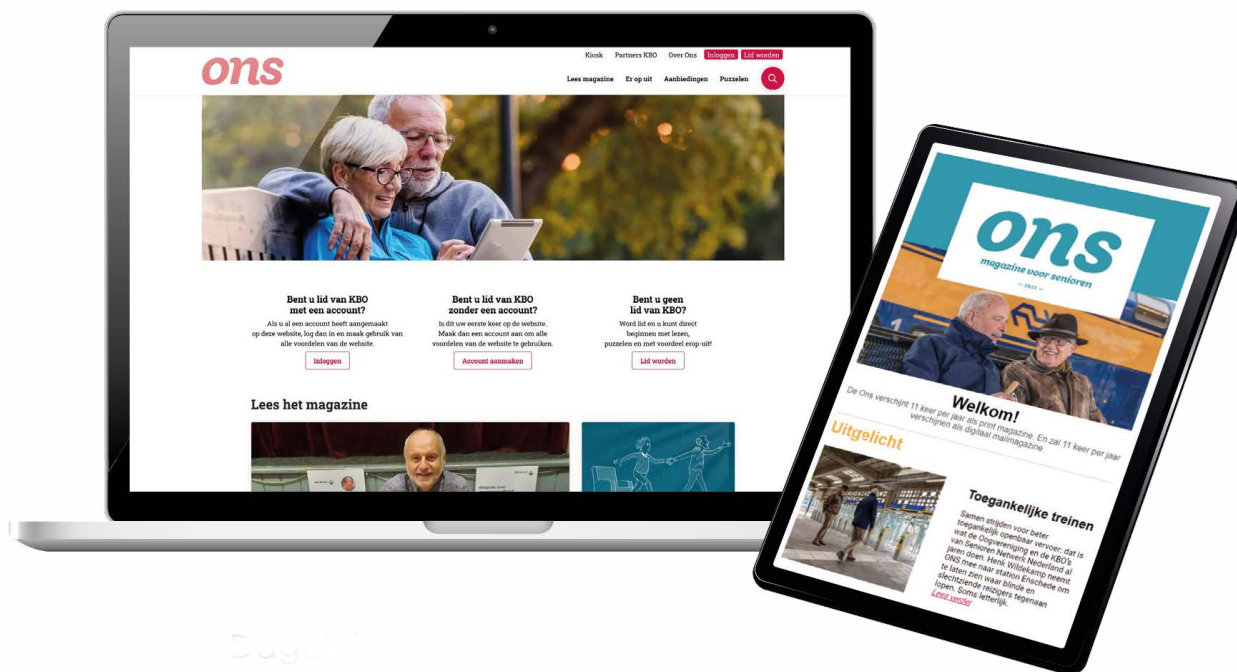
Kiosk Partners KBO Over Ons Inloggen Lid worden

ons

Lees magazine Er op uit Aanbiedingen Puzzelen

Bent u lid van KBO met een account?
Als u al een account heeft aangemaakt op deze website, log dan in en maak gebruik van alle voordelen van de website.
Inloggen

Bent u lid van KBO zonder een account?
Is dit uw eerste keer op de website. Maak dan een account aan om alle voordelen van de website te gebruiken.
Account aanmaken

Bent u geen lid van KBO?
Word lid en u kunt direct beginnen met lezen, puzzelen en met voordeel erop-uit!
Lid worden

Lees het magazine

ons
magazine voor senioren
— 2023 —

Welkom!
De Ons verschijnt 11 keer per jaar als print magazine. En zal 11 keer per jaar verschijnen als digitaal mailmagazine

Uitgelicht

Toegankelijke treinen
Samen strijden voor beter toegankelijk openbaar vervoer: dat is wat de Oogvereniging en de KBO's van Senioren Netwerk Nederland al jaren doen. Henk Wildekamp neemt ONS mee naar station Enschede om te laten zien waar blinde en slechtziende reizigers tegenaan lopen. Soms letterlijk.
Lees verder